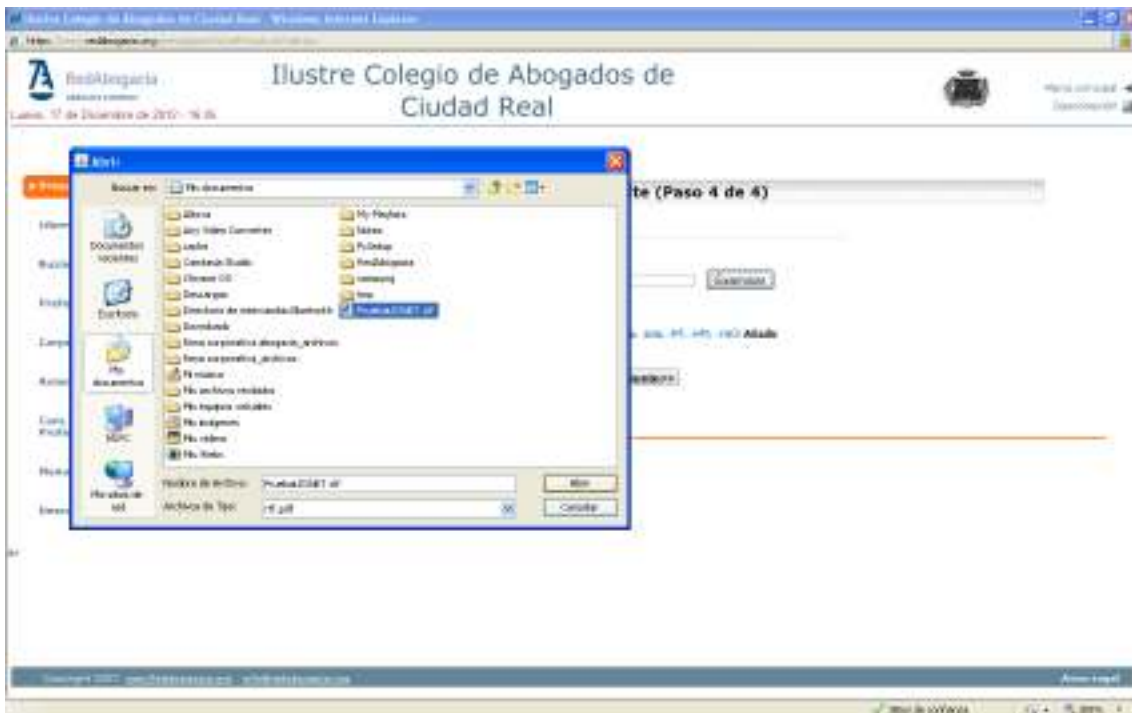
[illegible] Colegio de Abogados de Ciudad Real - Windows Internet Explorer

RedAbogacía

Lunes, 17 de Diciembre de 2007 - 16:36

Ilustre Colegio de Abogados de Ciudad Real

Abrir

Buscar en: Mis documentos

Documentos recientes

Escritorio

Mis documentos

Mi PC

Mis sitios de red

Alteva
Any Video Converter
capturas
Camtasia Studio
Chrome OS
Descargas
Directorio de intercambio Bluetooth
Downloads
Firma corporativa abogado_archivos
Firma corporativa_archivos
Mi música
Mis archivos recibidos
Mis equipos virtuales
Mis imágenes
Mis vídeos
Mis libros
My Playlists
Notas
PcSetup
RedAbogacía
temporal
tmp
PruebaLEXNET.tif

Nombre de archivo: PruebaLEXNET.tif

Archivos de tipo: .tif .pdf

Abrir

Cancelar

te (Paso 4 de 4)

Examinar...

Añade

Confianza